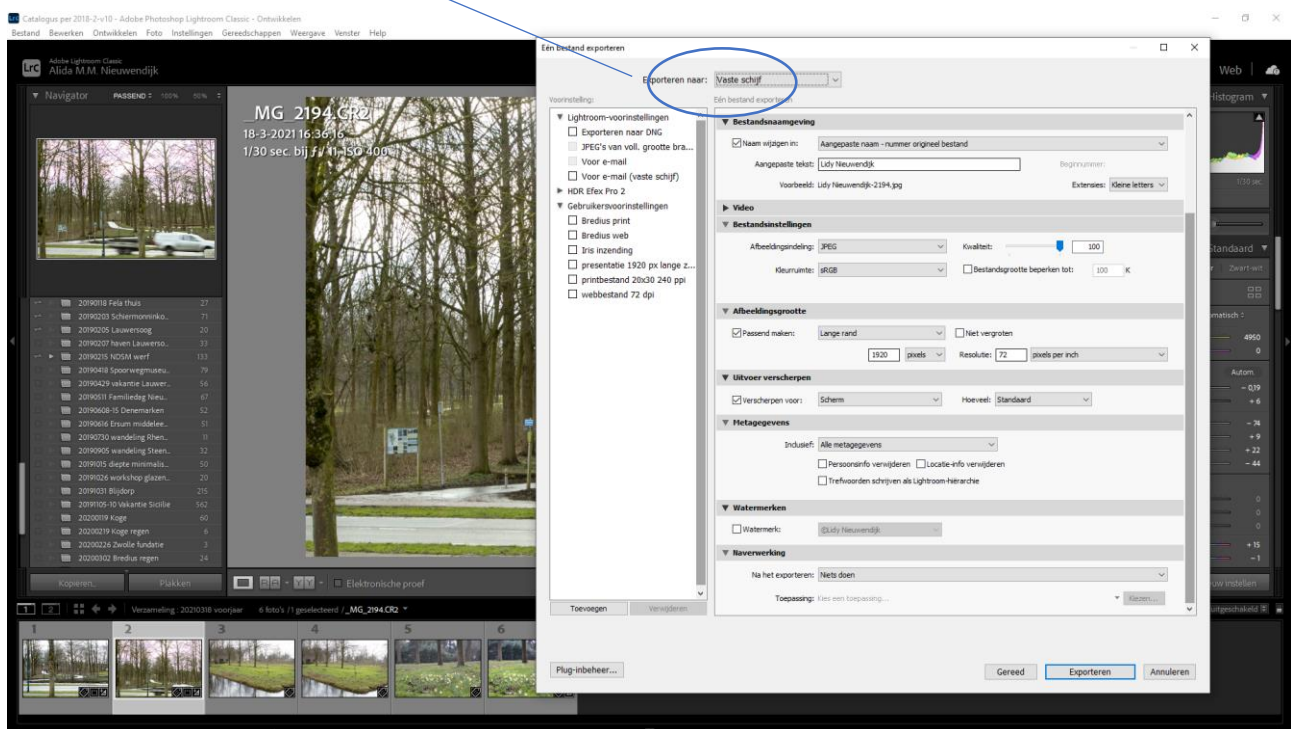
Catalogus per 2018-2-v10 - Adobe Photoshop Lightroom Classic - Ontwikkelen
Bestand Bewerken Ontwikkelen Foto Instellingen Gereedschappen Weergave Venster Help

LrC Adobe Lightroom Classic
Alida M.M. Nieuwendijk

Navigator PASSEND 100% 50%

_MG_2194.CR2
18-3-2021 16:36:16
1/30 sec. bij f / 11 ISO 400

20190118 Fela thuis 27
20190203 Schiermonnikoo... 71
20190205 Lauwersoog 20
20190207 haven Lauwerso... 33
20190215 NDSM werf 133
20190418 Spoorwegmuseu... 79
20190429 vakantie Lauwer... 56
20190511 Familiedag Nieu... 67
20190608-15 Denemarken 52
20190616 Ersum middelee... 51
20190730 wandeling Rhen... 11
20190905 wandeling Steen... 32
20191015 diepte minimalis... 50
20191026 workshop glazen... 20
20191031 Blijdorp 215
20191105-10 Vakantie Sicilie 562
20200119 Koge 60
20200219 Koge regen 6
20200226 Zwolle fundatie 3
20200302 Bredius regen 24

Kopiëren... Plakken
Elektronische proef

Verzameling : 20210318 voorjaar 6 foto's /1 geselecteerd /_MG_2194.CR2

1 2 3 4 5 6

Web
Histogram
1/30 sec.
Standaard
Zwart-wit
matisch
4950
0
Autom
− 0,19
+ 6
− 74
+ 9
+ 22
− 44
0
0
0
+ 15
− 1
uw instellen
uitgeschakeld

Eén bestand exporteren

Exporteren naar: Vaste schijf

Voorinstelling:
Eén bestand exporteren

Lightroom-voorinstellingen
Exporteren naar DNG
JPEG's van voll. grootte bra...
Voor e-mail
Voor e-mail (vaste schijf)
HDR Efex Pro 2
Gebruikersvoorinstellingen
Bredius print
Bredius web
Iris inzending
presentatie 1920 px lange z...
printbestand 20x30 240 ppi
webbestand 72 dpi

Toevoegen Verwijderen

Bestandsnaamgeving
Naam wijzigen in: Aangepaste naam - nummer origineel bestand
Aangepaste tekst: Lidy Nieuwendijk
Beginnummer:
Voorbeeld: Lidy Nieuwendijk-2194.jpg
Extensies: Kleine letters

Video

Bestandsinstellingen
Afbeeldingsindeling: JPEG
Kwaliteit: 100
Kleurruimte: sRGB
Bestandsgrootte beperken tot: 100 K

Afbeeldingsgrootte
Passend maken: Lange rand
Niet vergroten
1920 pixels
Resolutie: 72 pixels per inch

Uitvoer verscherpen
Verscherpen voor: Scherm
Hoeveel: Standaard

Metagegevens
Inclusief: Alle metagegevens
Persoonsinfo verwijderen
Locatie-info verwijderen
Trefwoorden schrijven als Lightroom-hiërarchie

Watermerken
Watermerk: ©Lidy Nieuwendijk

Naverwerking
Na het exporteren: Niets doen
Toepassing: Kies een toepassing...
Kiezen...

Plug-inbeheer...
Gereed Exporteren Annuleren